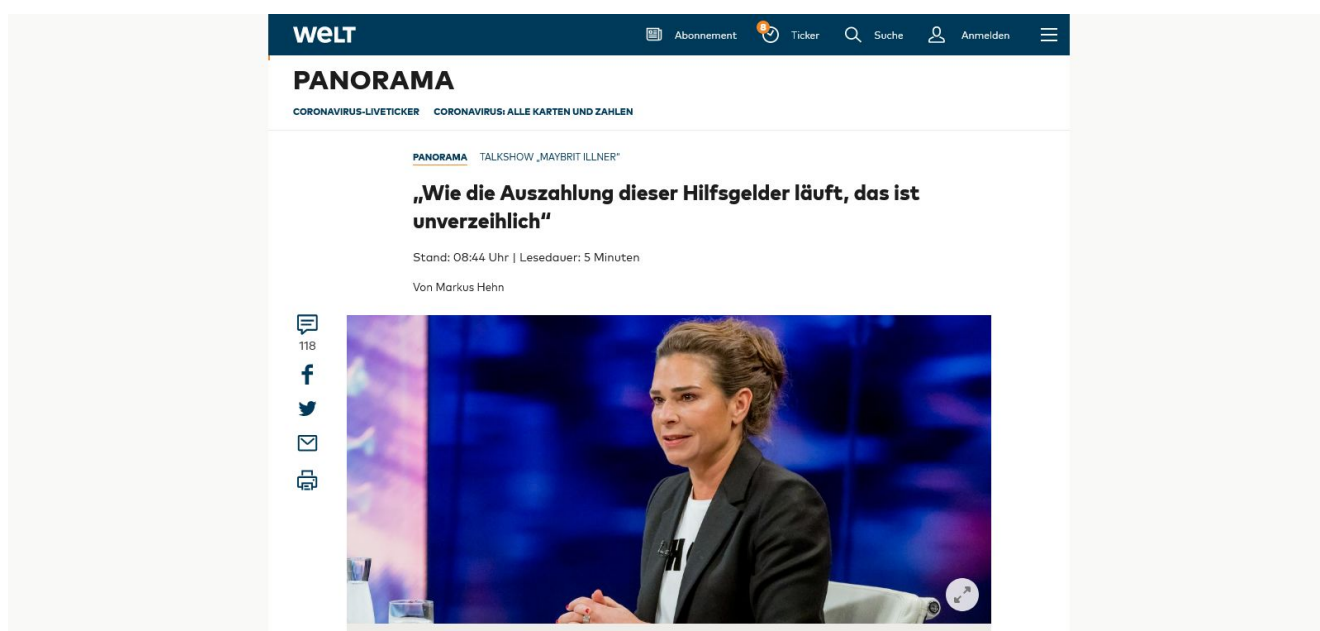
WELT

Abonnement 8 Ticker Suche Anmelden

PANORAMA

CORONAVIRUS-LIVETICKER CORONAVIRUS: ALLE KARTEN UND ZAHLEN

PANORAMA TALKSHOW „MAYBRIT ILLNER"

„Wie die Auszahlung dieser Hilfsgelder läuft, das ist unverzeihlich"

Stand: 08:44 Uhr | Lesedauer: 5 Minuten

Von Markus Hehn

118